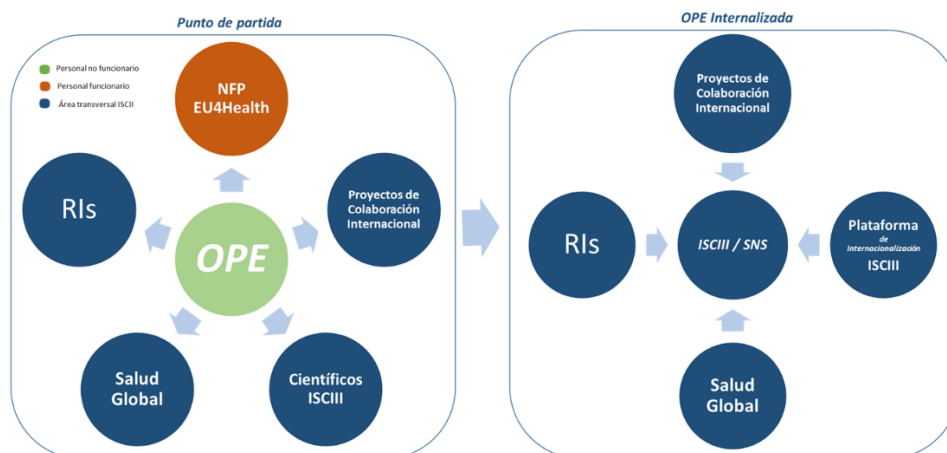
Punto de partida

Personal no funcionario
Personal funcionario
Área transversal ISCII

NFP EU4Health

RIs

OPE

Proyectos de Colaboración Internacional

Salud Global

Científicos ISCIII

OPE Internalizada

Proyectos de Colaboración Internacional

RIs

ISCIII / SNS

Plataforma de Internacionalización ISCIII

Salud Global